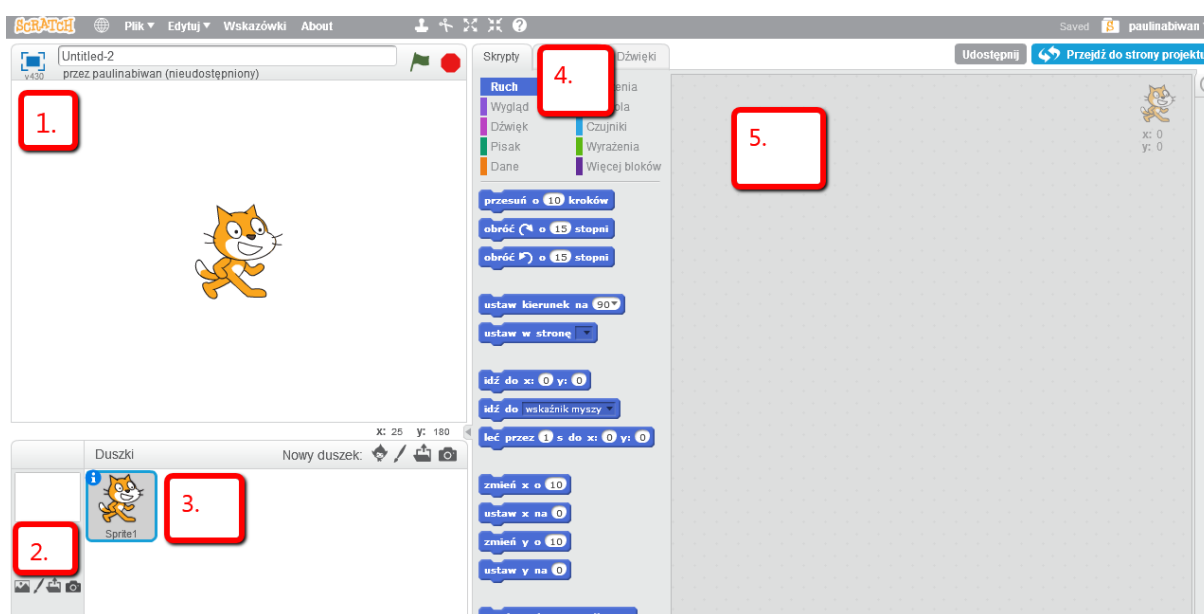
SCRATCH Plik ▾ Edytuj ▾ Wskazówki About

Saved paulinabiwan

Untitled-2
v430 przez paulinabiwan (nieudostępniony)

1.

x: 25 y: 180

Duszki Nowy duszek:

Sprite1

2.

3.

Skrypty Dźwięki

4.

Ruch
Wygląd
Dźwięk
Pisak
Dane
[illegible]enia
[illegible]la
Czujniki
Wyrażenia
Więcej bloków

przesuń o 10 kroków
obróć ↻ o 15 stopni
obróć ↺ o 15 stopni
ustaw kierunek na 90
ustaw w stronę
idź do x: 0 y: 0
idź do wskaźnik myszy
leć przez 1 s do x: 0 y: 0
zmień x o 10
ustaw x na 0
zmień y o 10
ustaw y na 0

Udostępnij Przejdź do strony projektu

5.

x: 0
y: 0